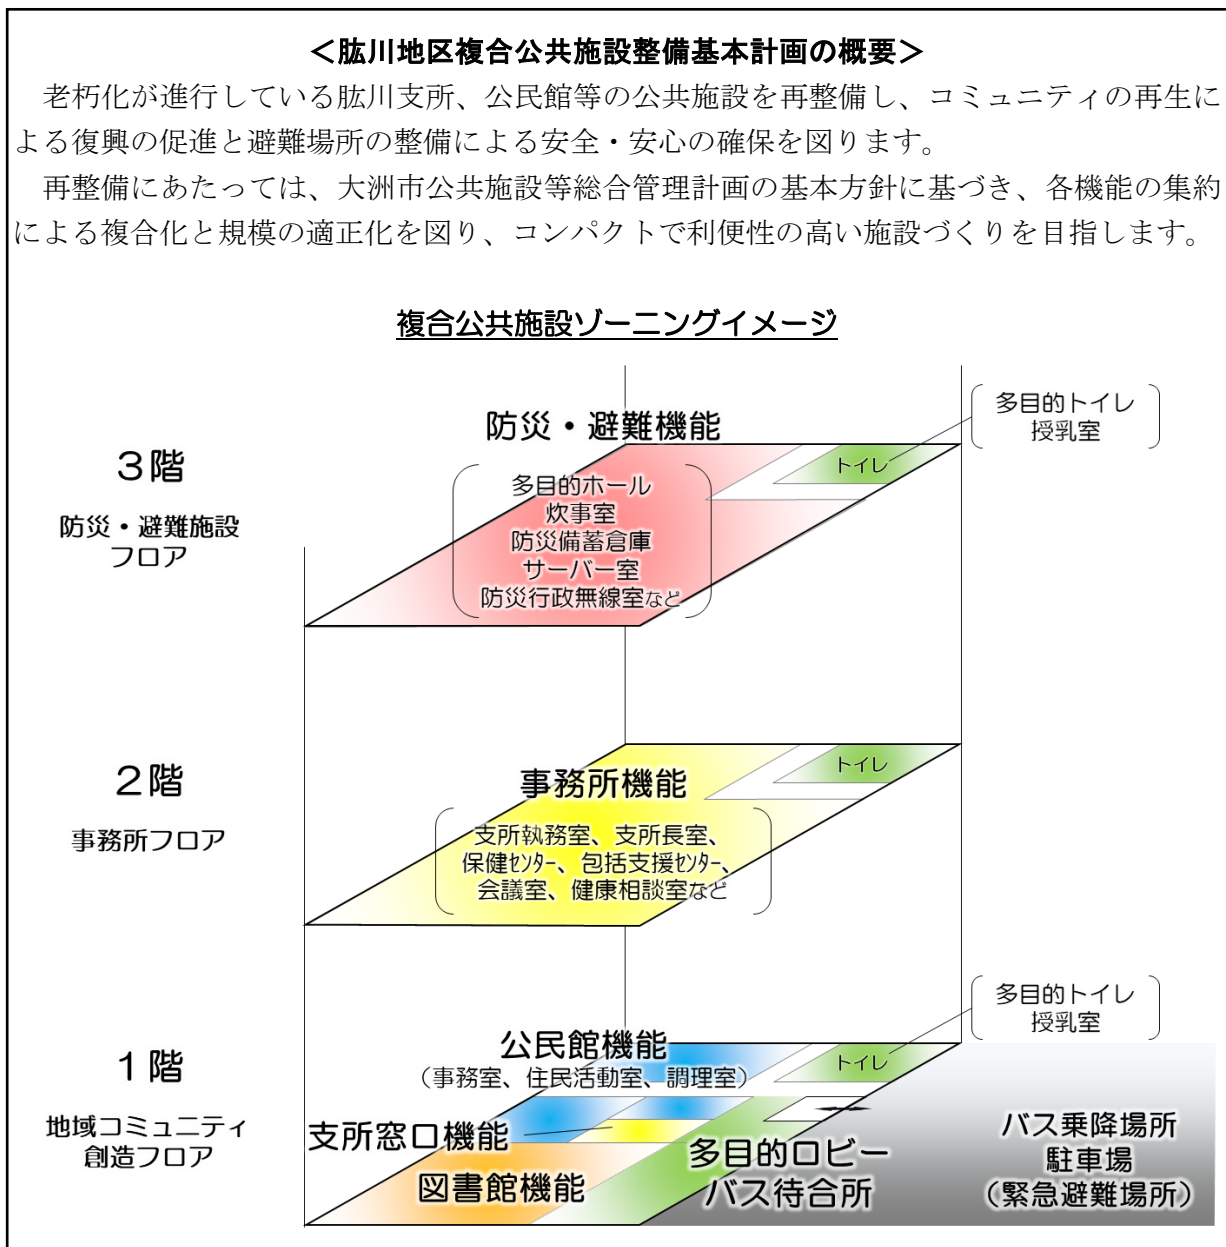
<肱川地区複合公共施設整備基本計画の概要>

老朽化が進行している肱川支所、公民館等の公共施設を再整備し、コミュニティの再生による復興の促進と避難場所の整備による安全・安心の確保を図ります。

再整備にあたっては、大洲市公共施設等総合管理計画の基本方針に基づき、各機能の集約による複合化と規模の適正化を図り、コンパクトで利便性の高い施設づくりを目指します。

複合公共施設ゾーニングイメージ

3階
防災・避難施設フロア

防災・避難機能
多目的ホール
炊事室
防災備蓄倉庫
サーバー室
防災行政無線室など
トイレ
多目的トイレ
授乳室

2階
事務所フロア

事務所機能
支所執務室、支所長室、保健センター、包括支援センター、会議室、健康相談室など
トイレ

1階
地域コミュニティ創造フロア

公民館機能
(事務室、住民活動室、調理室)
トイレ
多目的トイレ
授乳室
支所窓口機能
図書館機能
多目的ロビー
バス待合所
バス乗降場所
駐車場
(緊急避難場所)